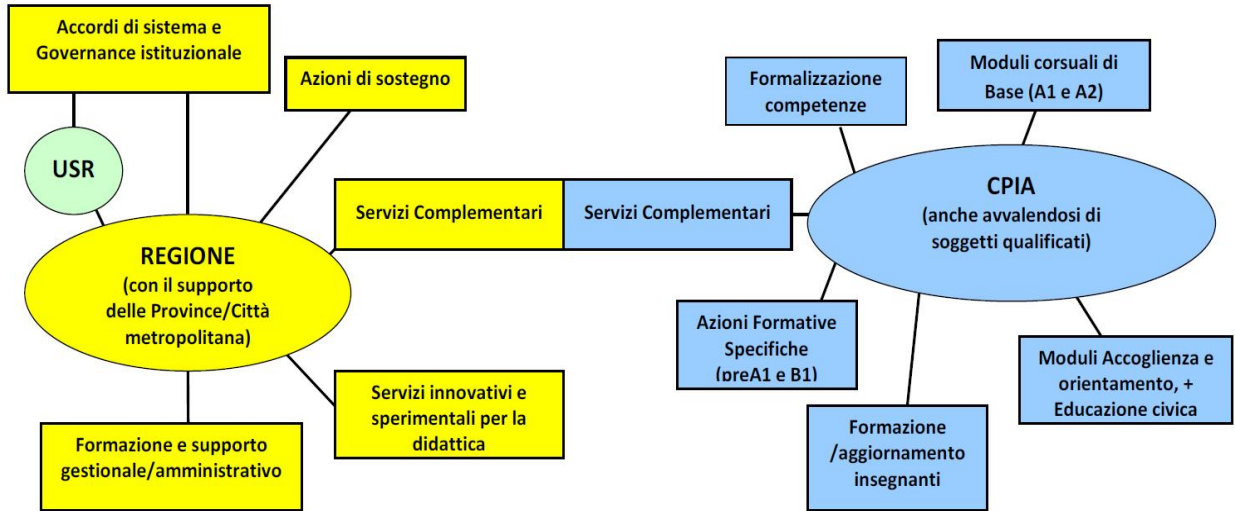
Accordi di sistema e Governance istituzionale

USR

Azioni di sostegno

REGIONE
(con il supporto delle Province/Città metropolitana)

Servizi Complementari

Servizi Complementari

Servizi innovativi e sperimentali per la didattica

Formazione e supporto gestionale/amministrativo

Formalizzazione competenze

Moduli corsuali di Base (A1 e A2)

CPIA
(anche avvalendosi di soggetti qualificati)

Azioni Formative Specifiche (preA1 e B1)

Formazione /aggiornamento insegnanti

Moduli Accoglienza e orientamento, + Educazione civica